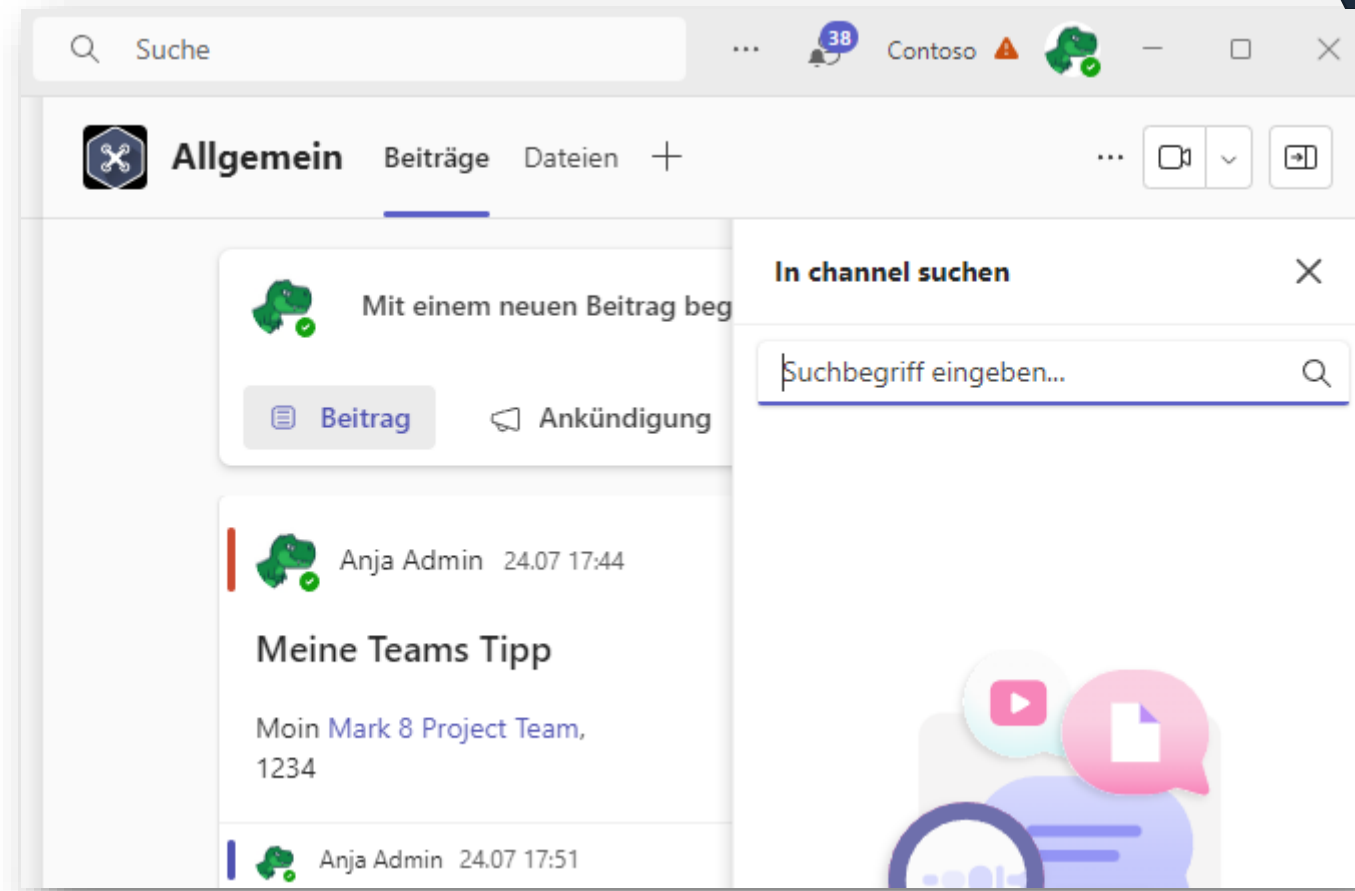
Suche

...

38

Contoso

Allgemein Beiträge Dateien +

...

In channel suchen

Mit einem neuen Beitrag beg

Suchbegriff eingeben...

Beitrag

Ankündigung

Anja Admin 24.07 17:44

Meine Teams Tipp

Moin Mark 8 Project Team,
1234

Anja Admin 24.07 17:51